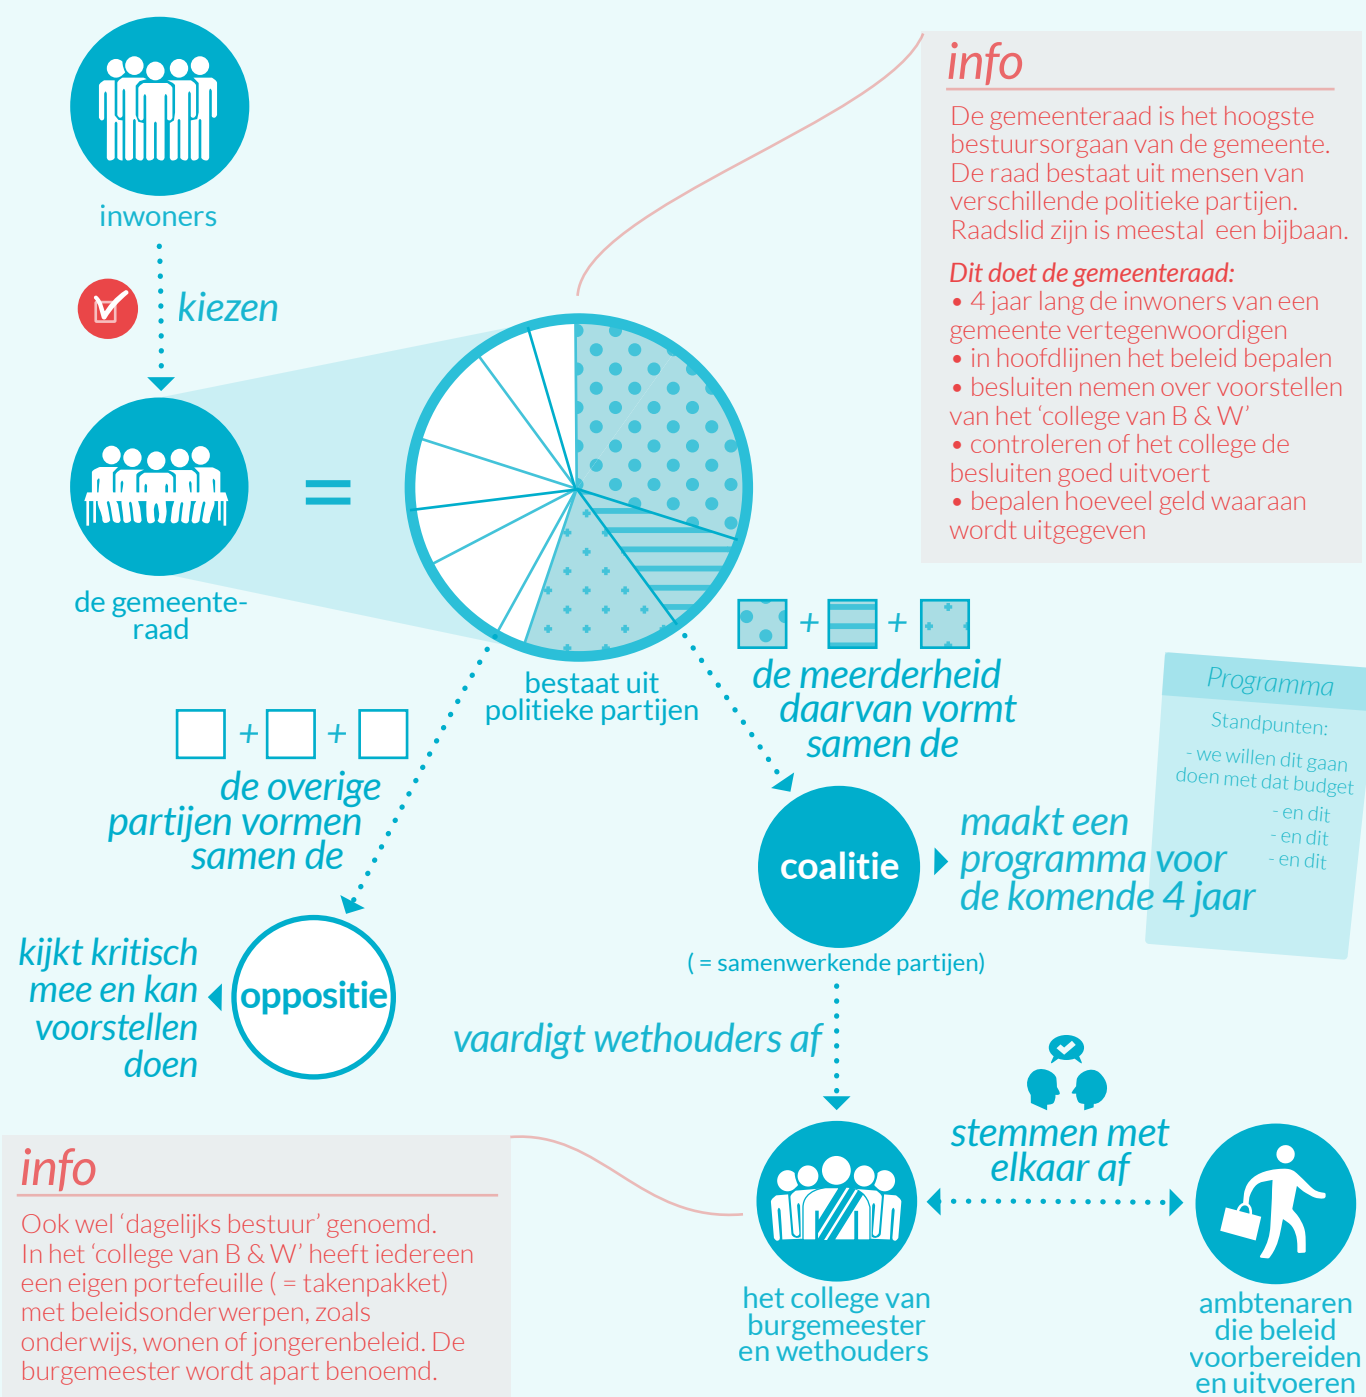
inwoners

kiezen

de gemeenteraad

=

info

De gemeenteraad is het hoogste bestuursorgaan van de gemeente. De raad bestaat uit mensen van verschillende politieke partijen. Raadslid zijn is meestal een bijbaan.

Dit doet de gemeenteraad:
• 4 jaar lang de inwoners van een gemeente vertegenwoordigen
• in hoofdlijnen het beleid bepalen
• besluiten nemen over voorstellen van het 'college van B & W'
• controleren of het college de besluiten goed uitvoert
• bepalen hoeveel geld waaraan wordt uitgegeven

bestaat uit politieke partijen

+ +
de meerderheid daarvan vormt samen de

+ +
de overige partijen vormen samen de

Programma
Standpunten:
- we willen dit gaan doen met dat budget
- en dit
- en dit
- en dit

coalitie

maakt een programma voor de komende 4 jaar

( = samenwerkende partijen)

kijkt kritisch mee en kan voorstellen doen

oppositie

vaardigt wethouders af

stemmen met elkaar af

info

Ook wel 'dagelijks bestuur' genoemd. In het 'college van B & W' heeft iedereen een eigen portefeuille ( = takenpakket) met beleidsonderwerpen, zoals onderwijs, wonen of jongerenbeleid. De burgemeester wordt apart benoemd.

het college van burgemeester en wethouders

ambtenaren die beleid voorbereiden en uitvoeren